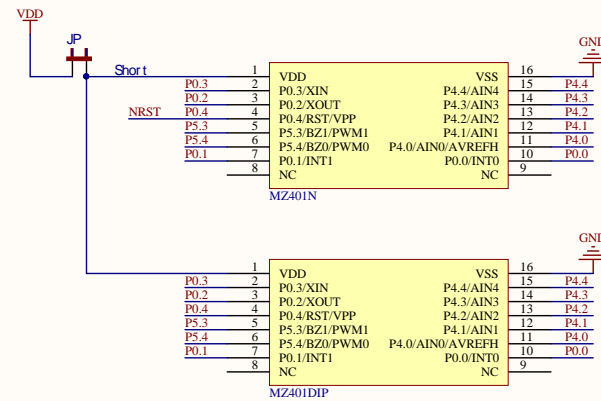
VDD

JP

Short

GND

| | | | | | |
|---|---|---|---|---|---|
| | 1 | VDD | VSS | 16 | |
| P0.3 | 2 | P0.3/XIN | P4.4/AIN4 | 15 | P4.4 |
| P0.2 | 3 | P0.2/XOUT | P4.3/AIN3 | 14 | P4.3 |
| NRST P0.4 | 4 | P0.4/RST/VPP | P4.2/AIN2 | 13 | P4.2 |
| P5.3 | 5 | P5.3/BZ1/PWM1 | P4.1/AIN1 | 12 | P4.1 |
| P5.4 | 6 | P5.4/BZ0/PWM0 | P4.0/AIN0/AVREFH | 11 | P4.0 |
| P0.1 | 7 | P0.1/INT1 | P0.0/INT0 | 10 | P0.0 |
| | 8 | NC | NC | 9 | |

MZ401N

GND

| | | | | | |
|---|---|---|---|---|---|
| | 1 | VDD | VSS | 16 | |
| P0.3 | 2 | P0.3/XIN | P4.4/AIN4 | 15 | P4.4 |
| P0.2 | 3 | P0.2/XOUT | P4.3/AIN3 | 14 | P4.3 |
| P0.4 | 4 | P0.4/RST/VPP | P4.2/AIN2 | 13 | P4.2 |
| P5.3 | 5 | P5.3/BZ1/PWM1 | P4.1/AIN1 | 12 | P4.1 |
| P5.4 | 6 | P5.4/BZ0/PWM0 | P4.0/AIN0/AVREFH | 11 | P4.0 |
| P0.1 | 7 | P0.1/INT1 | P0.0/INT0 | 10 | P0.0 |
| | 8 | NC | NC | 9 | |

MZ401DIP